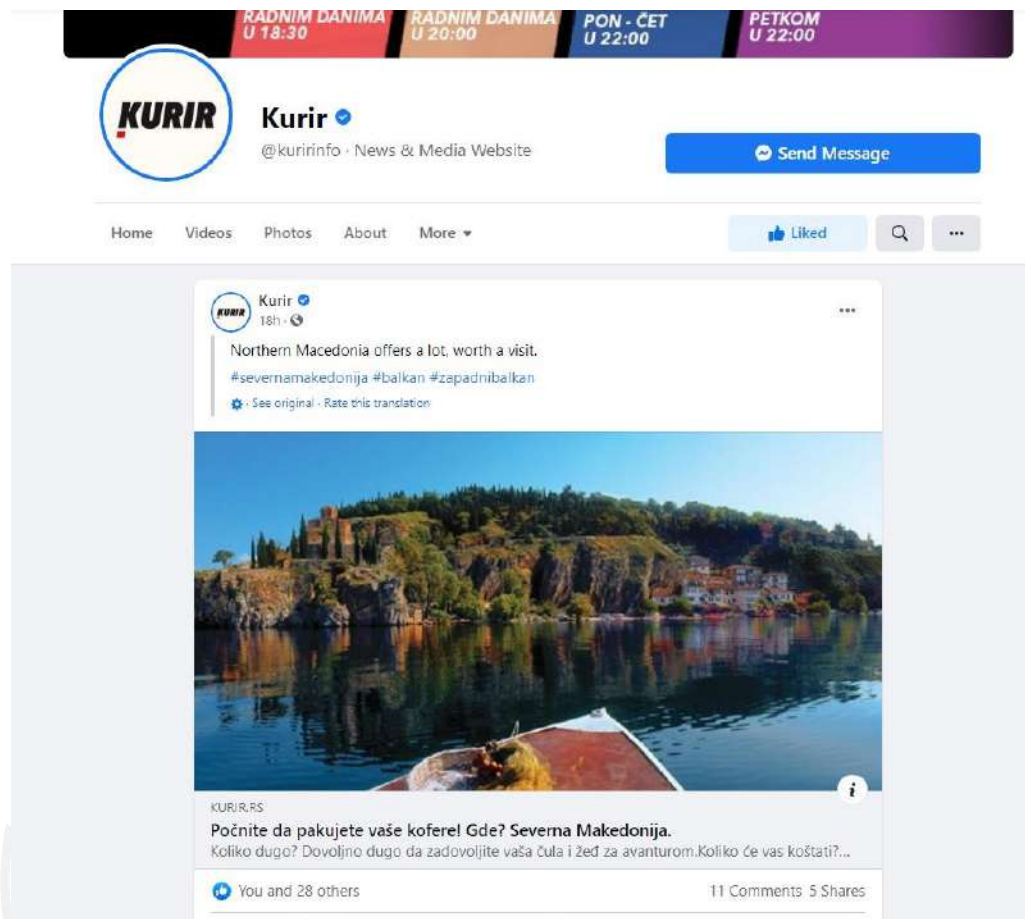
RADNIM DANIMA U 18:30 RADNIM DANIMA U 20:00 PON - ČET U 22:00 PETKOM U 22:00

KURIR

Kurir

@kuririnfo · News & Media Website

Send Message

Home Videos Photos About More

Liked

...

KURIR

Kurir

18h ·

...

Northern Macedonia offers a lot, worth a visit.

#severnamakedonija #balkan #zapadnibalkan

· See original · Rate this translation

i

KURIR.RS

Počnite da pakujete vaše kofere! Gde? Severna Makedonija.

Koliko dugo? Dovoljno dugo da zadovoljite vaša čula i žeđ za avanturom.Koliko će vas koštati?...

You and 28 others

11 Comments 5 Shares